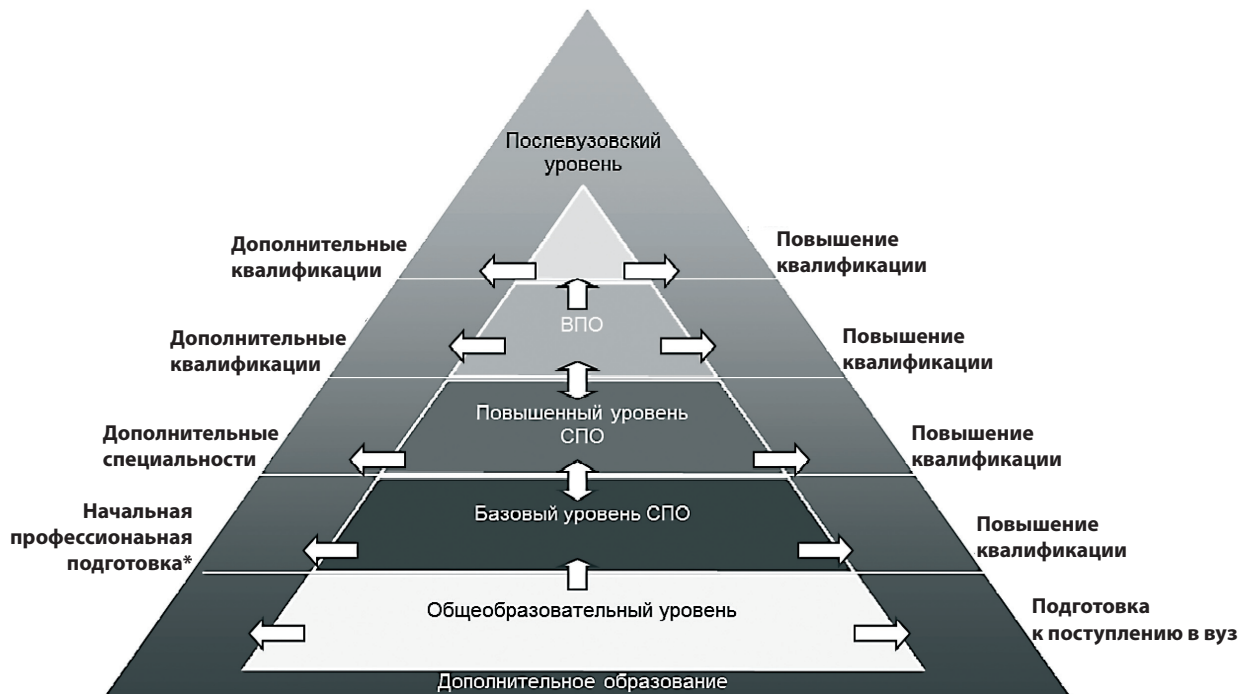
Послевузовский уровень

Дополнительные квалификации

Повышение квалификации

ВПО

Дополнительные квалификации

Повышение квалификации

Повышенный уровень СПО

Дополнительные специальности

Повышение квалификации

Начальная профессионаьная подготовка*

Базовый уровень СПО

Повышение квалификации

Общеобразовательный уровень

Подготовка к поступлению в вуз

Дополнительное образование